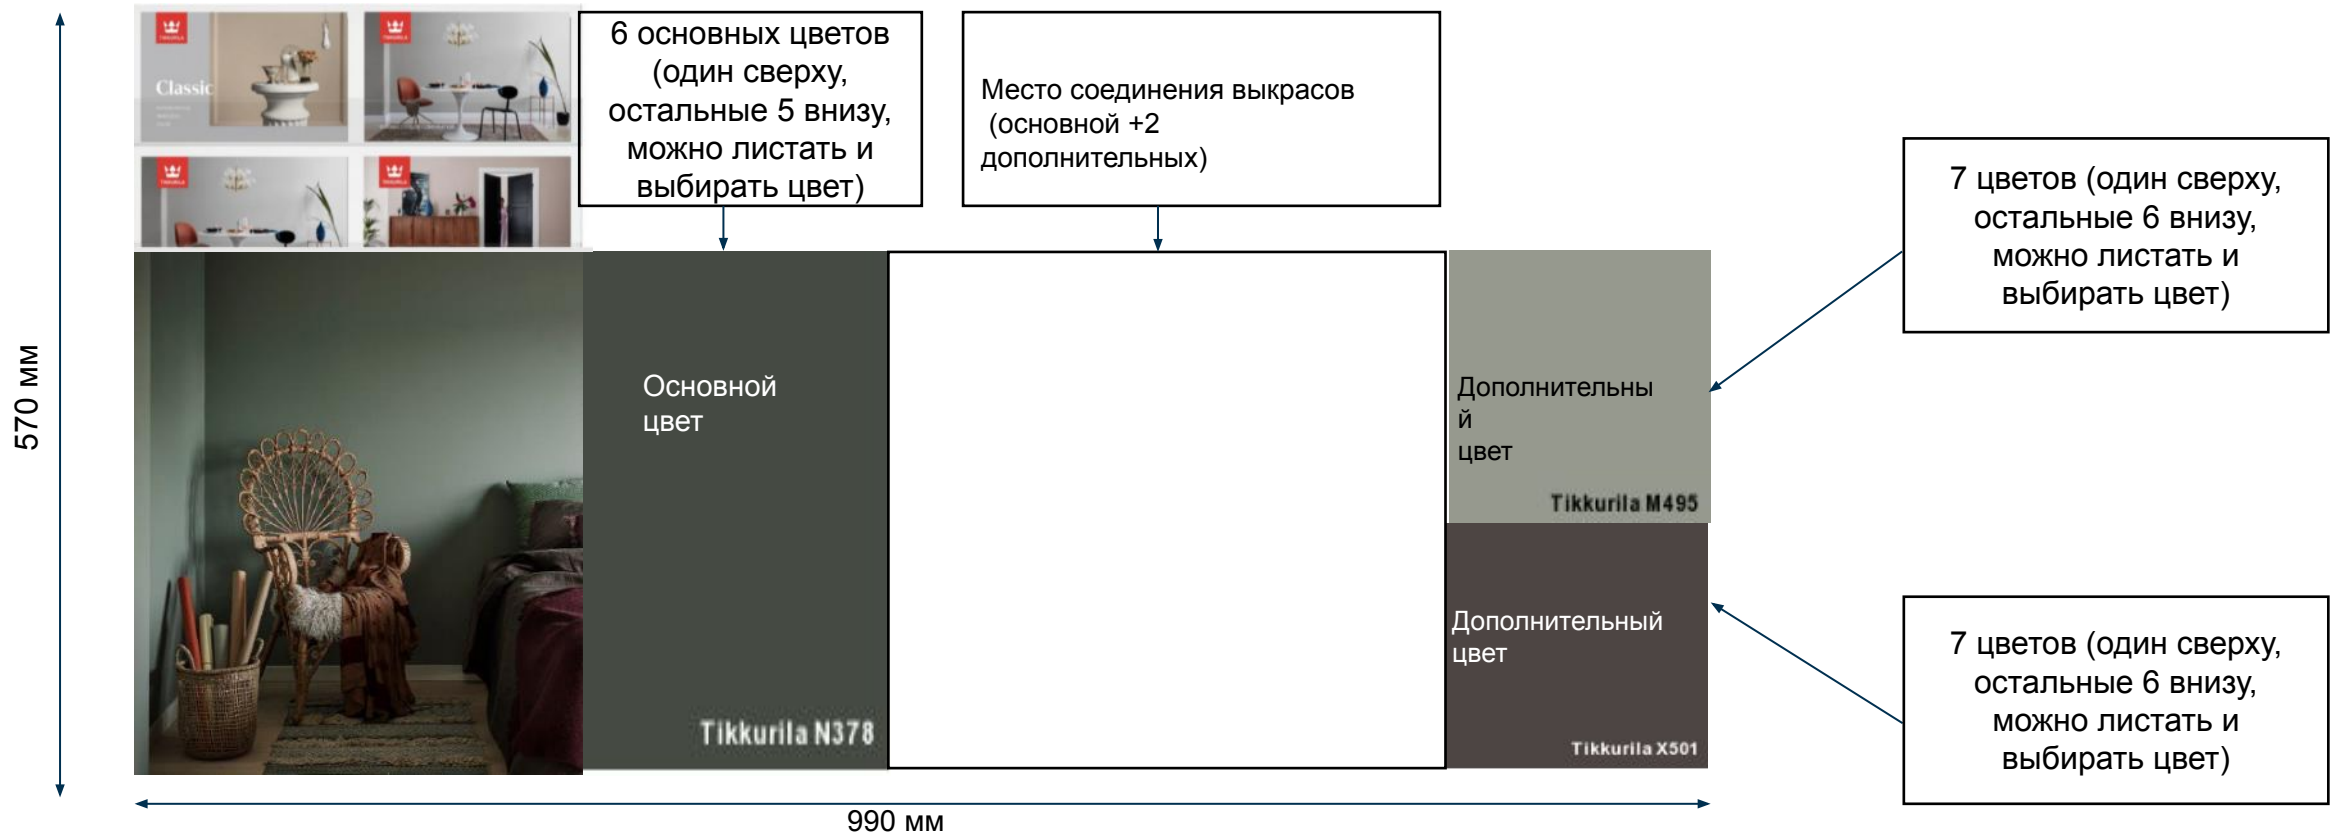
570 мм

Classic

6 основных цветов (один сверху, остальные 5 внизу, можно листать и выбирать цвет)

Место соединения выкрасов (основной +2 дополнительных)

7 цветов (один сверху, остальные 6 внизу, можно листать и выбирать цвет)

Основной цвет

Tikkurila N378

Дополнительный цвет

Tikkurila M495

Дополнительный цвет

Tikkurila X501

7 цветов (один сверху, остальные 6 внизу, можно листать и выбирать цвет)

990 мм